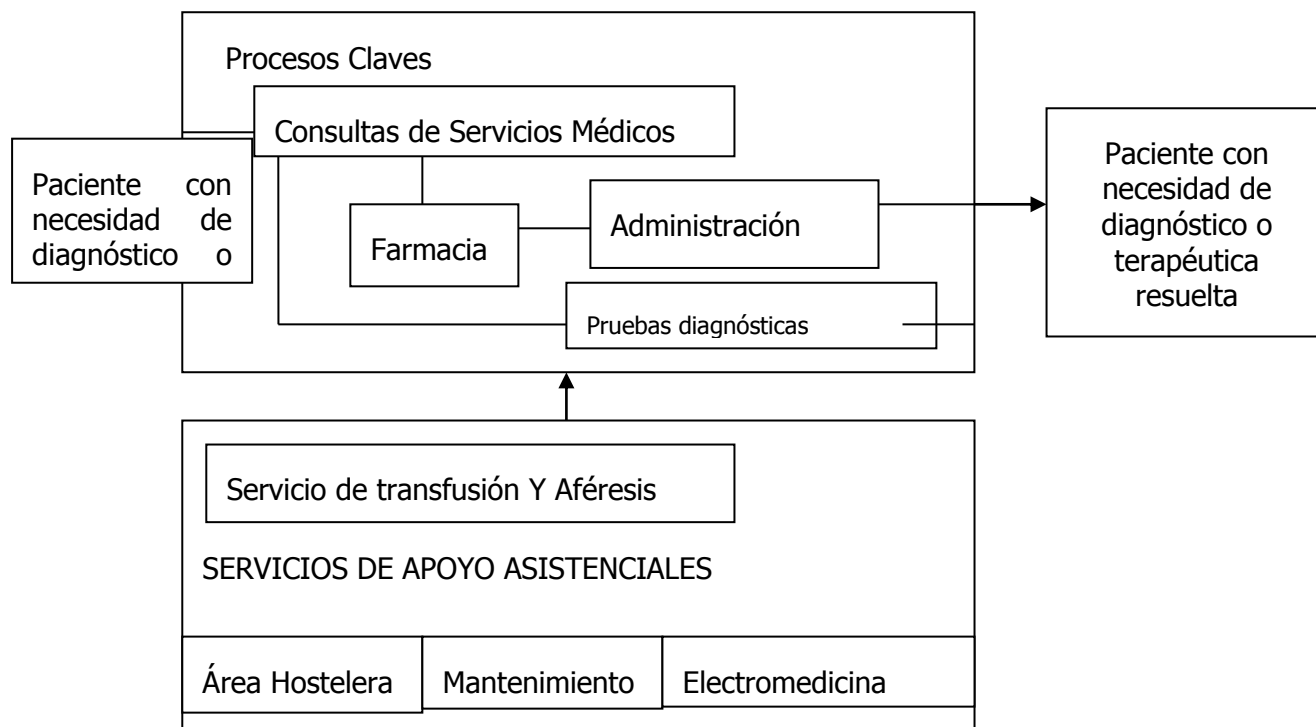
Procesos Claves

Consultas de Servicios Médicos

Paciente con necesidad de diagnóstico o

Farmacia

Administración

Paciente con necesidad de diagnóstico o terapéutica resuelta

Pruebas diagnósticas

Servicio de transfusión Y Aféresis

SERVICIOS DE APOYO ASISTENCIALES

Área Hostelera

Mantenimiento

Electromedicina